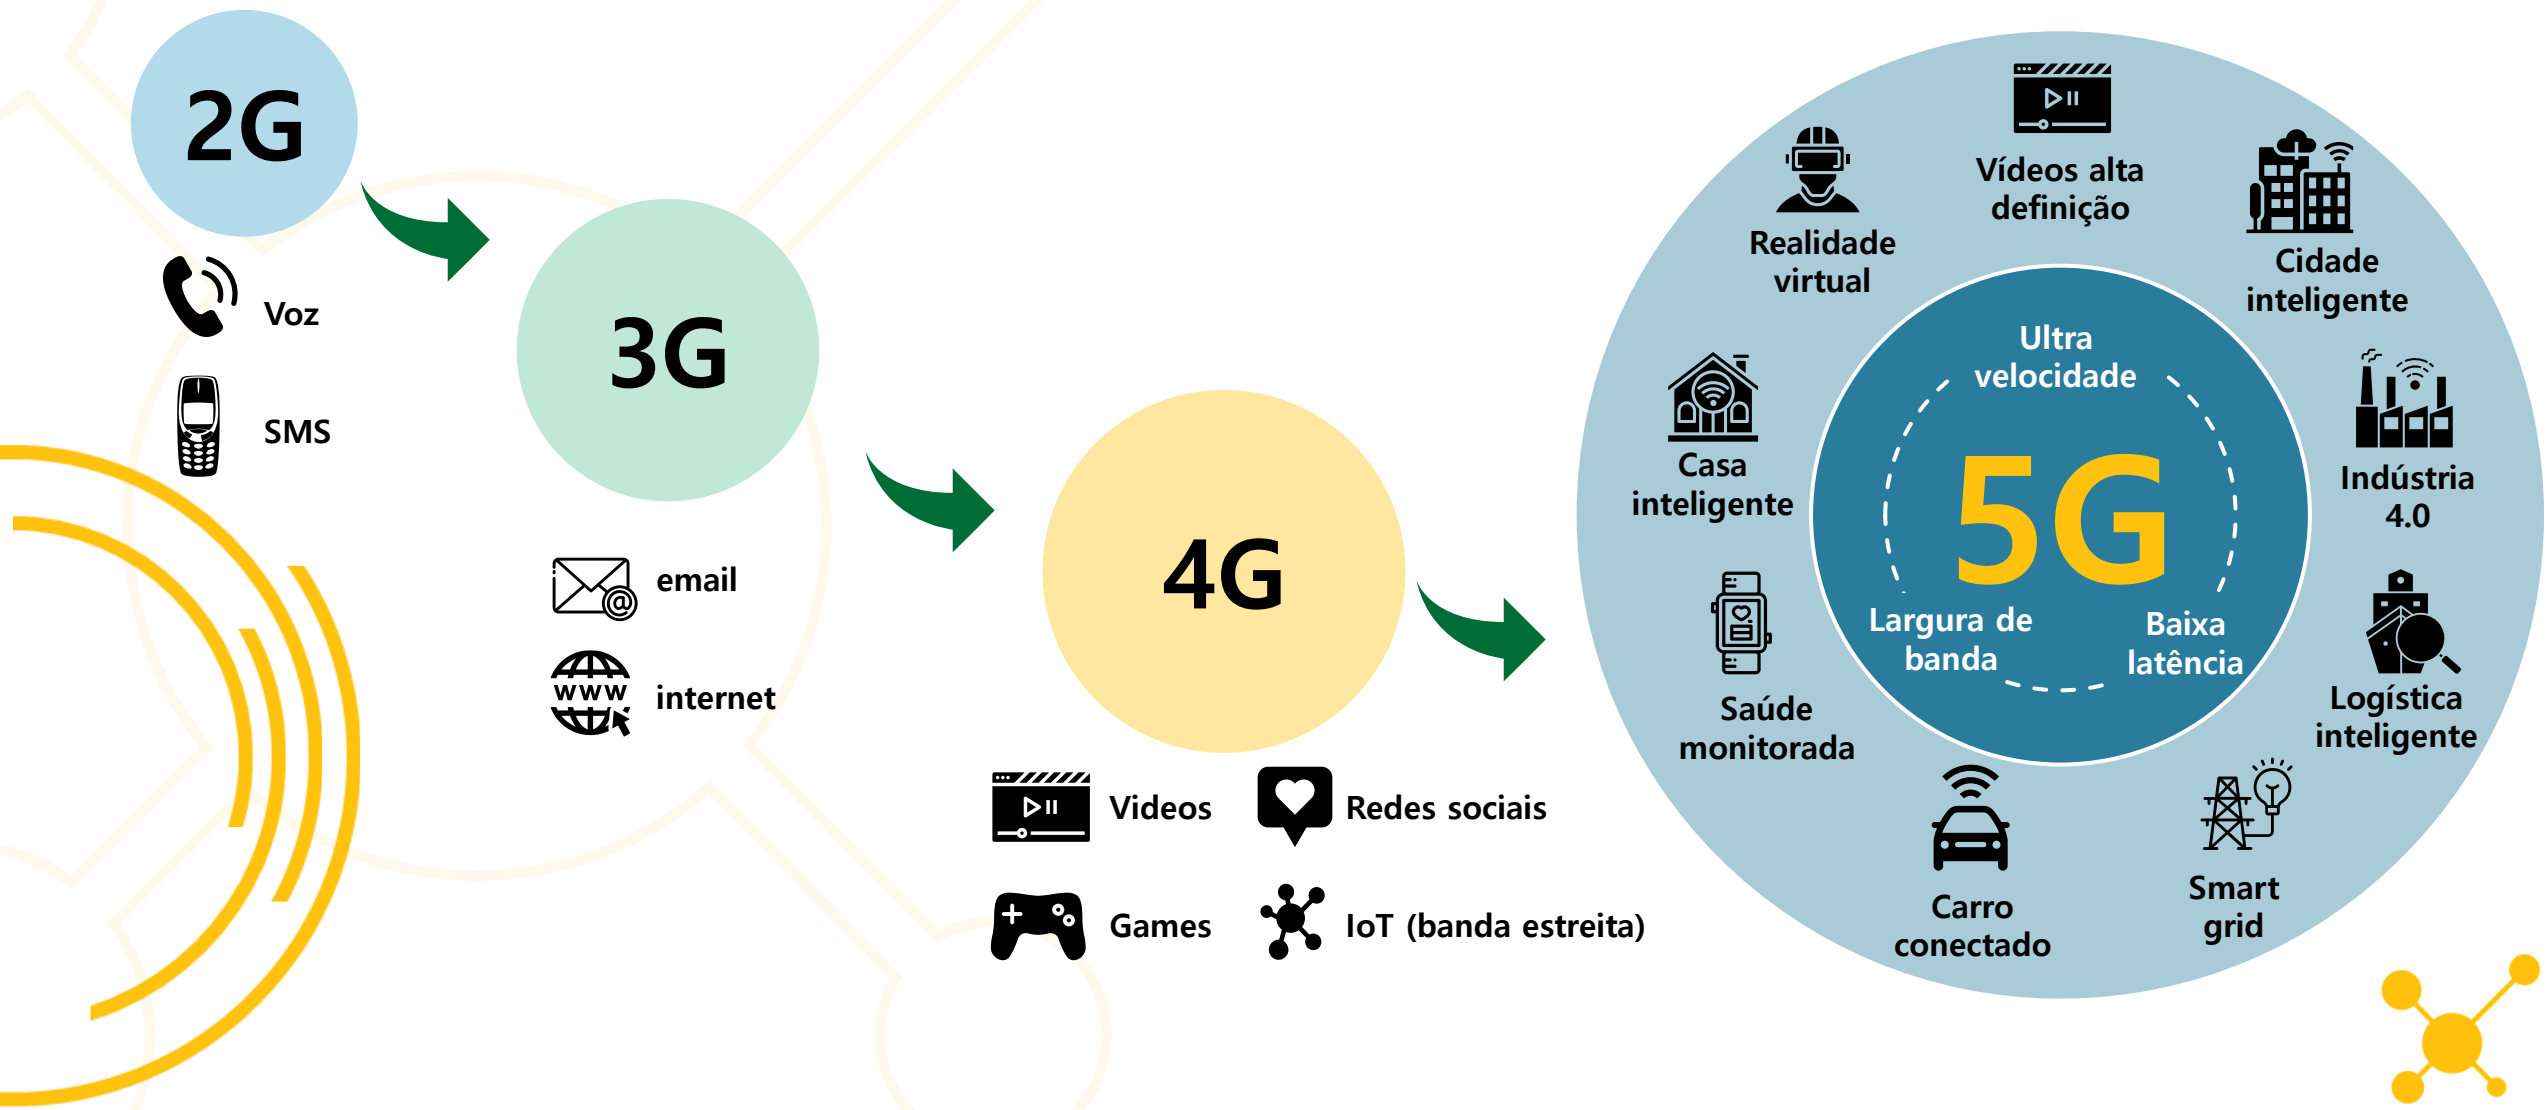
2G

Voz

SMS

3G

email

www

internet

4G

Videos

Redes sociais

Games

IoT (banda estreita)

Realidade virtual

Vídeos alta definição

Cidade inteligente

Casa inteligente

Ultra velocidade

5G

Largura de banda

Baixa latência

Indústria 4.0

Saúde monitorada

Logística inteligente

Carro conectado

Smart grid